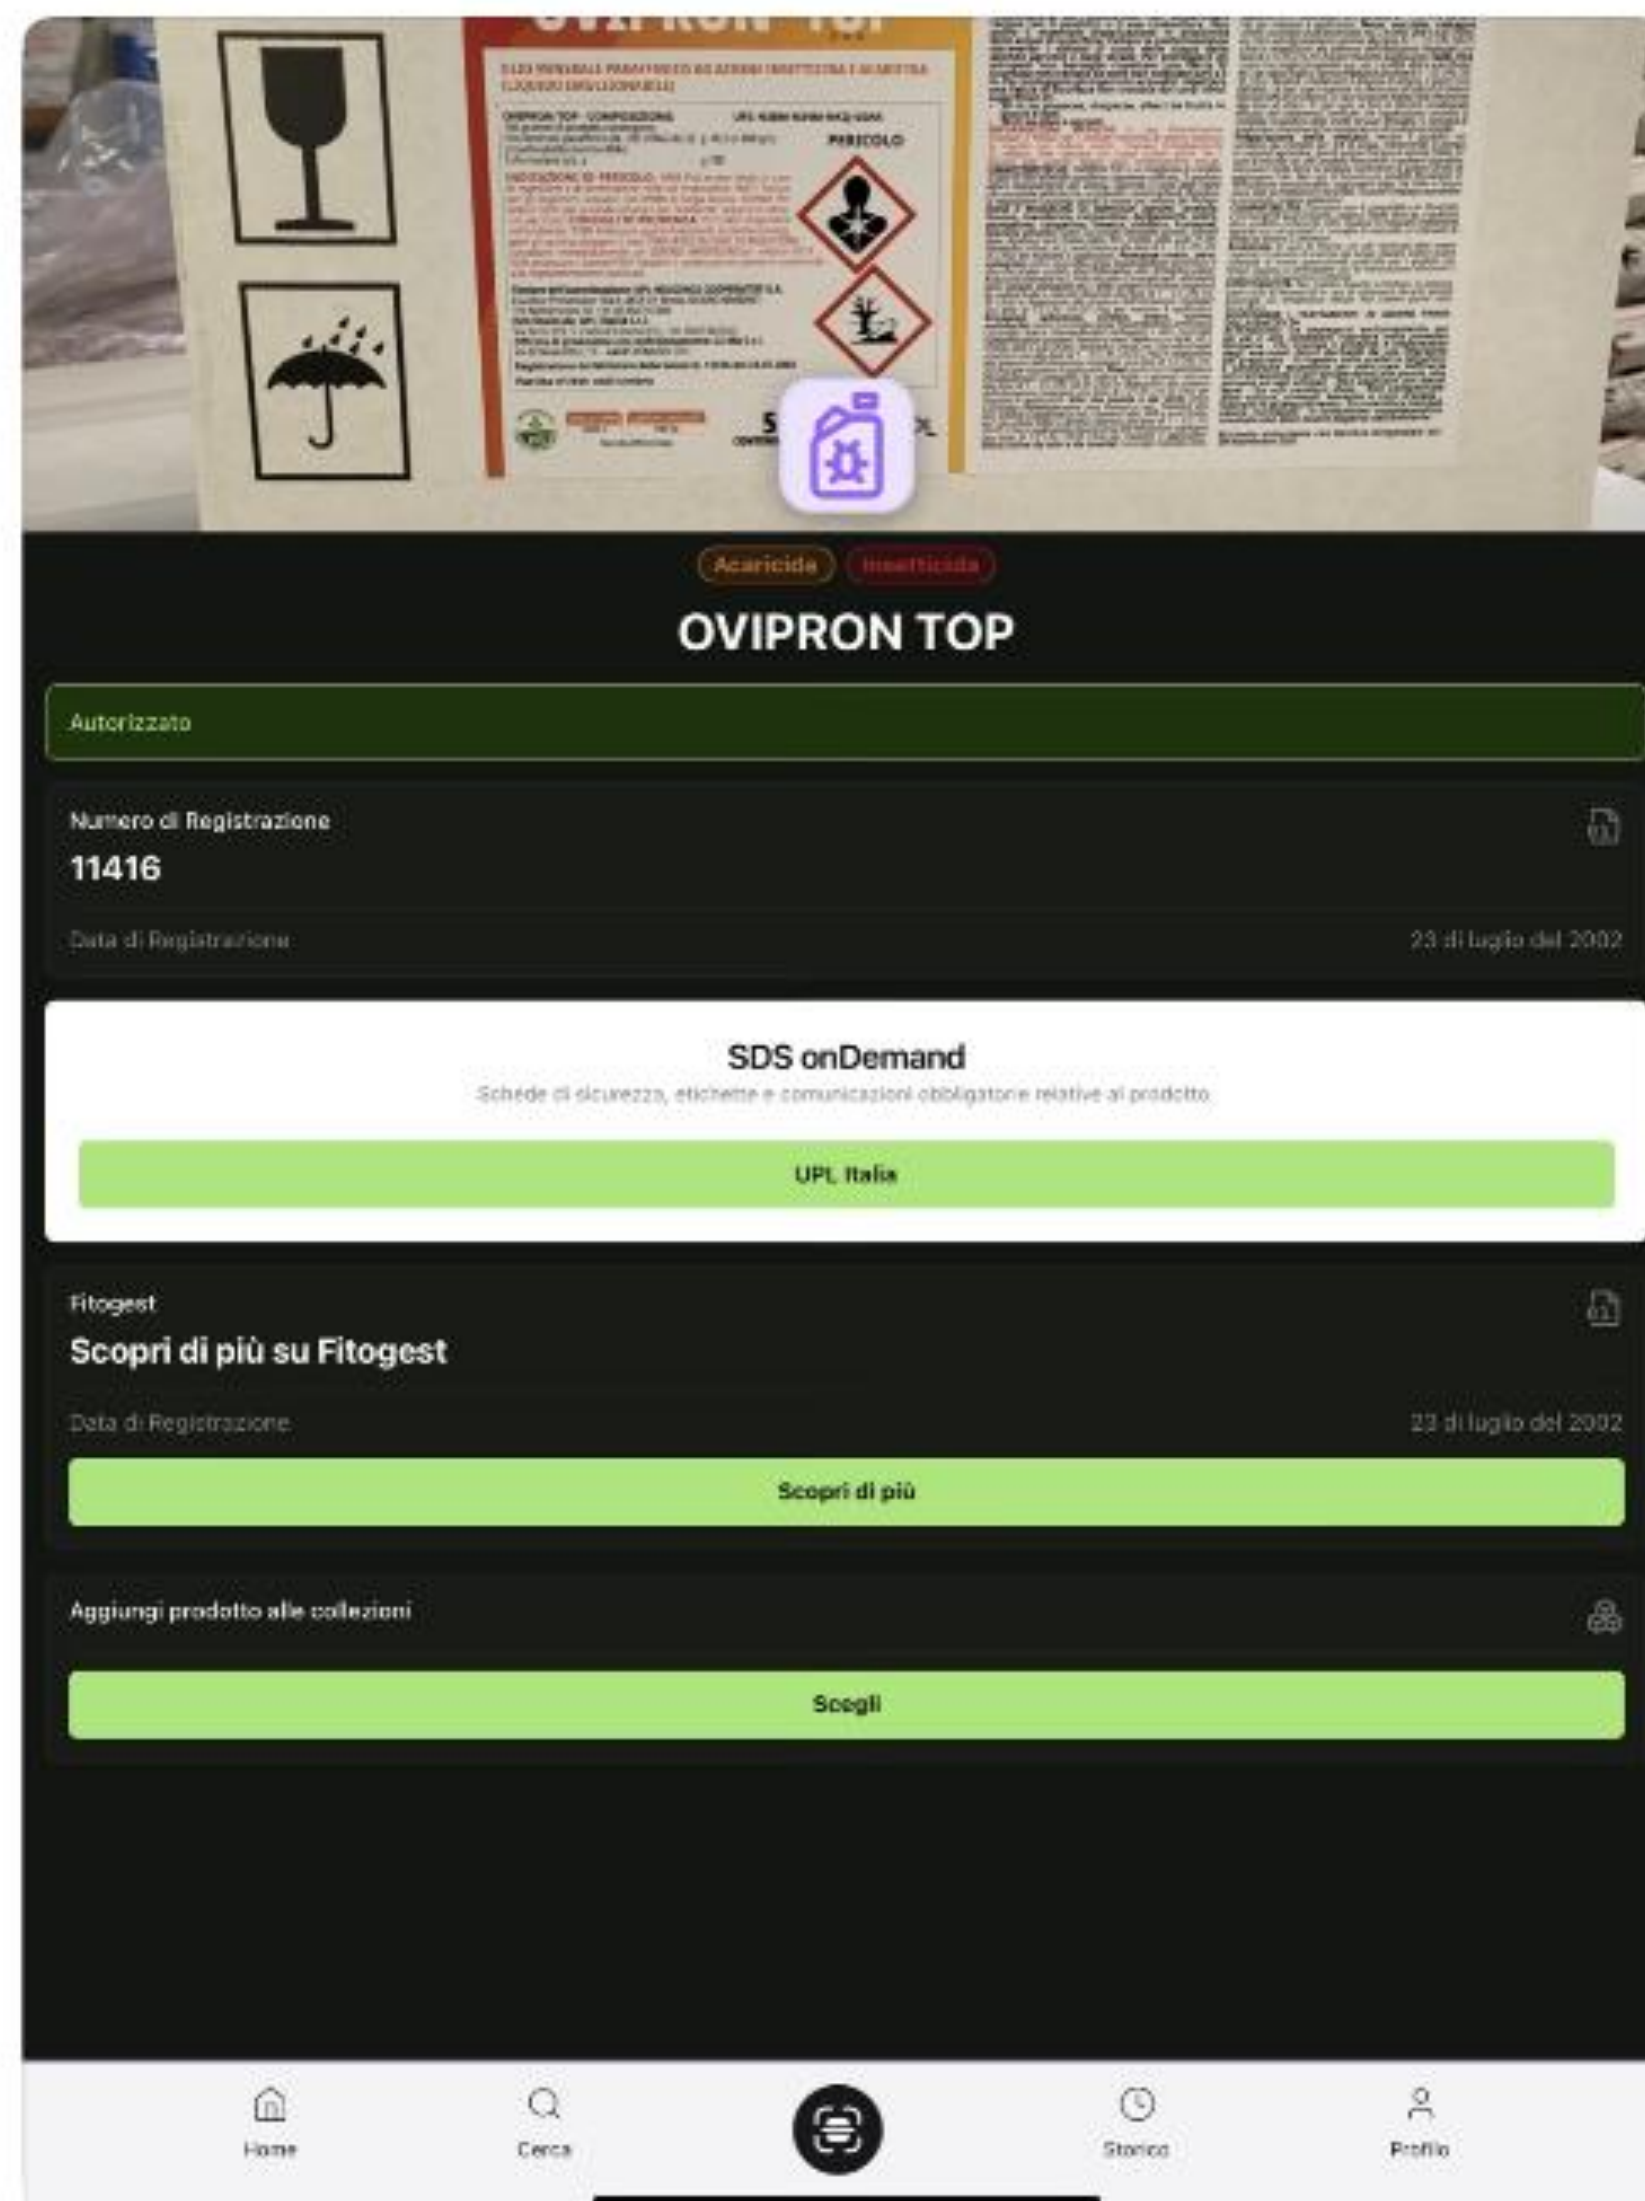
OVIPRON TOP

OLIO MINERALE PARAFFINICO AD AZIONE INSETTICIDA E ACARICIDA LIQUIDO EMULSIONABILE

PERICOLO

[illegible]

Acaricida Insetticida

OVIPRON TOP

Autorizzato

Numero di Registrazione
11416

Data di Registrazione 23 di luglio del 2002

SDS onDemand
Schede di sicurezza, etichette e comunicazioni obbligatorie relative al prodotto

UPL Italia

Fitogest
Scopri di più su Fitogest

Data di Registrazione 23 di luglio del 2002

Scopri di più

Aggiungi prodotto alle collezioni

Scegli

Home Cerca Storico Profilo